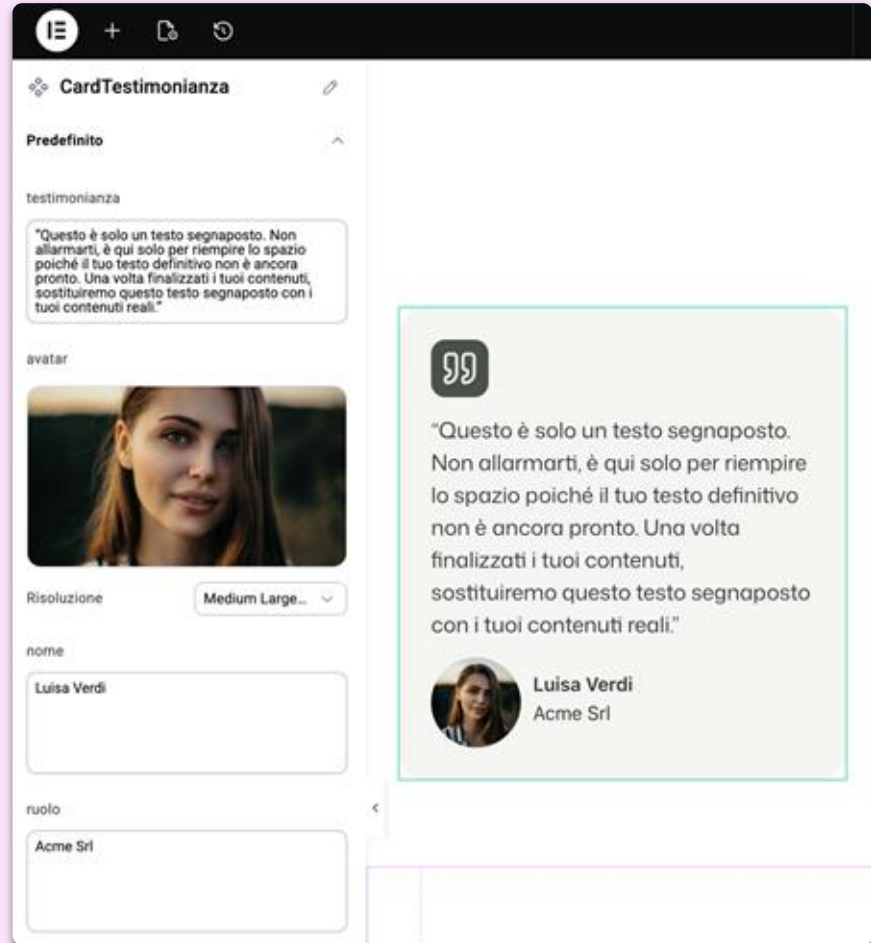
CardTestimonianza

Predefinito

testimonianza

"Questo è solo un testo segnaposto. Non allarmarti, è qui solo per riempire lo spazio poiché il tuo testo definitivo non è ancora pronto. Una volta finalizzati i tuoi contenuti, sostituiremo questo testo segnaposto con i tuoi contenuti reali."

avatar

Risoluzione

Medium Large...

nome

Luisa Verdi

ruolo

Acme Srl

"Questo è solo un testo segnaposto. Non allarmarti, è qui solo per riempire lo spazio poiché il tuo testo definitivo non è ancora pronto. Una volta finalizzati i tuoi contenuti, sostituiremo questo testo segnaposto con i tuoi contenuti reali."

Luisa Verdi
Acme Srl